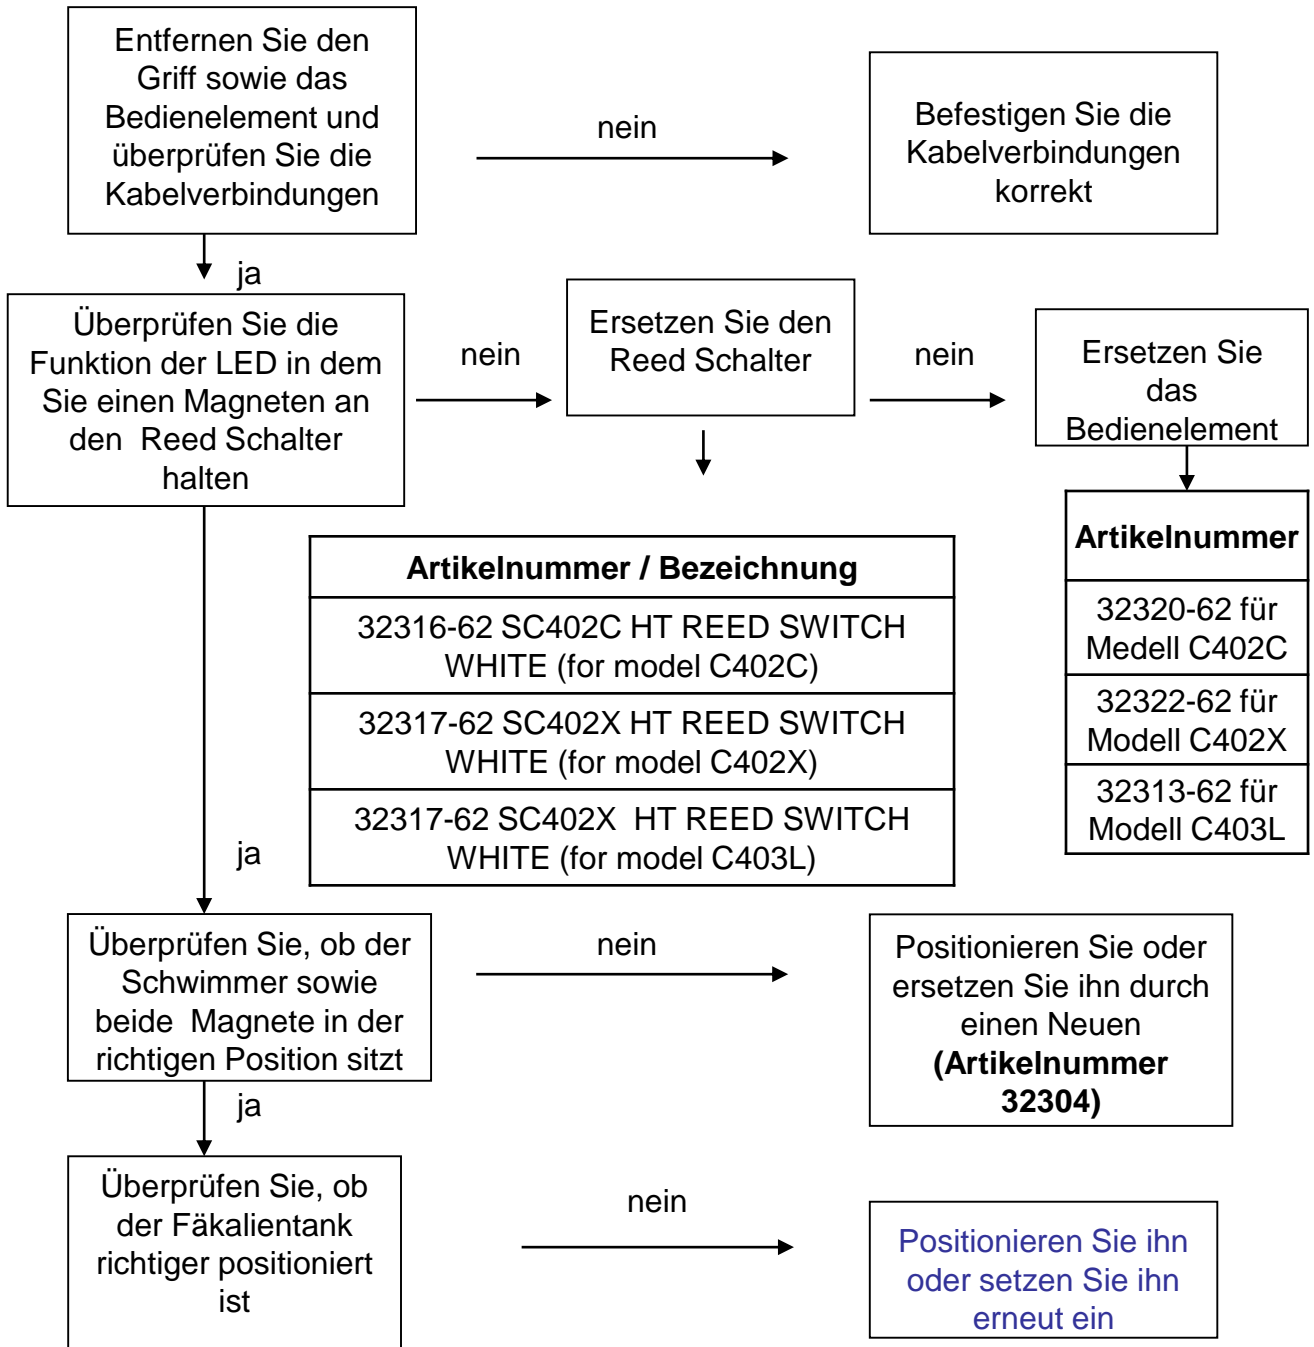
Entfernen Sie den Griff sowie das Bedienelement und überprüfen Sie die Kabelverbindungen

nein

Befestigen Sie die Kabelverbindungen korrekt

ja

Überprüfen Sie die Funktion der LED in dem Sie einen Magneten an den Reed Schalter halten

nein

Ersetzen Sie den Reed Schalter

nein

Ersetzen Sie das Bedienelement

| Artikelnummer / Bezeichnung |
|---|
| 32316-62 SC402C HT REED SWITCH WHITE (for model C402C) |
| 32317-62 SC402X HT REED SWITCH WHITE (for model C402X) |
| 32317-62 SC402X HT REED SWITCH WHITE (for model C403L) |

| Artikelnummer |
|---|
| 32320-62 für Medell C402C |
| 32322-62 für Modell C402X |
| 32313-62 für Modell C403L |

ja

Überprüfen Sie, ob der Schwimmer sowie beide Magnete in der richtigen Position sitzt

nein

Positionieren Sie oder ersetzen Sie ihn durch einen Neuen **(Artikelnummer 32304)**

ja

Überprüfen Sie, ob der Fäkalientank richtiger positioniert ist

nein

Positionieren Sie ihn oder setzen Sie ihn erneut ein